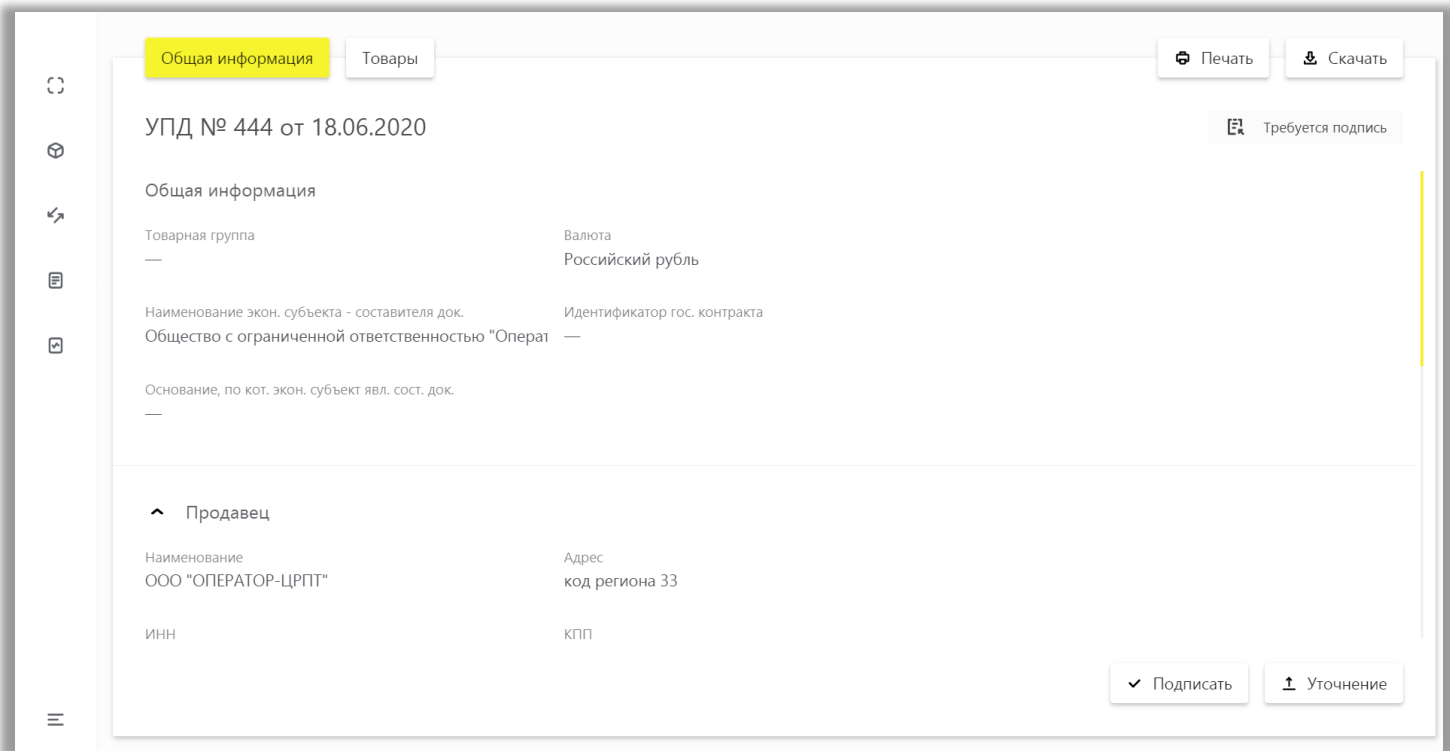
Общая информация Товары

Печать Скачать

УПД № 444 от 18.06.2020

Требуется подпись

Общая информация

Товарная группа
—

Валюта
Российский рубль

Наименование экон. субъекта - составителя док.
Общество с ограниченной ответственностью "Операт

Идентификатор гос. контракта
—

Основание, по кот. экон. субъект явл. сост. док.
—

Продавец

Наименование
ООО "ОПЕРАТОР-ЦРПТ"

Адрес
код региона 33

ИНН

КПП

Подписать Уточнение